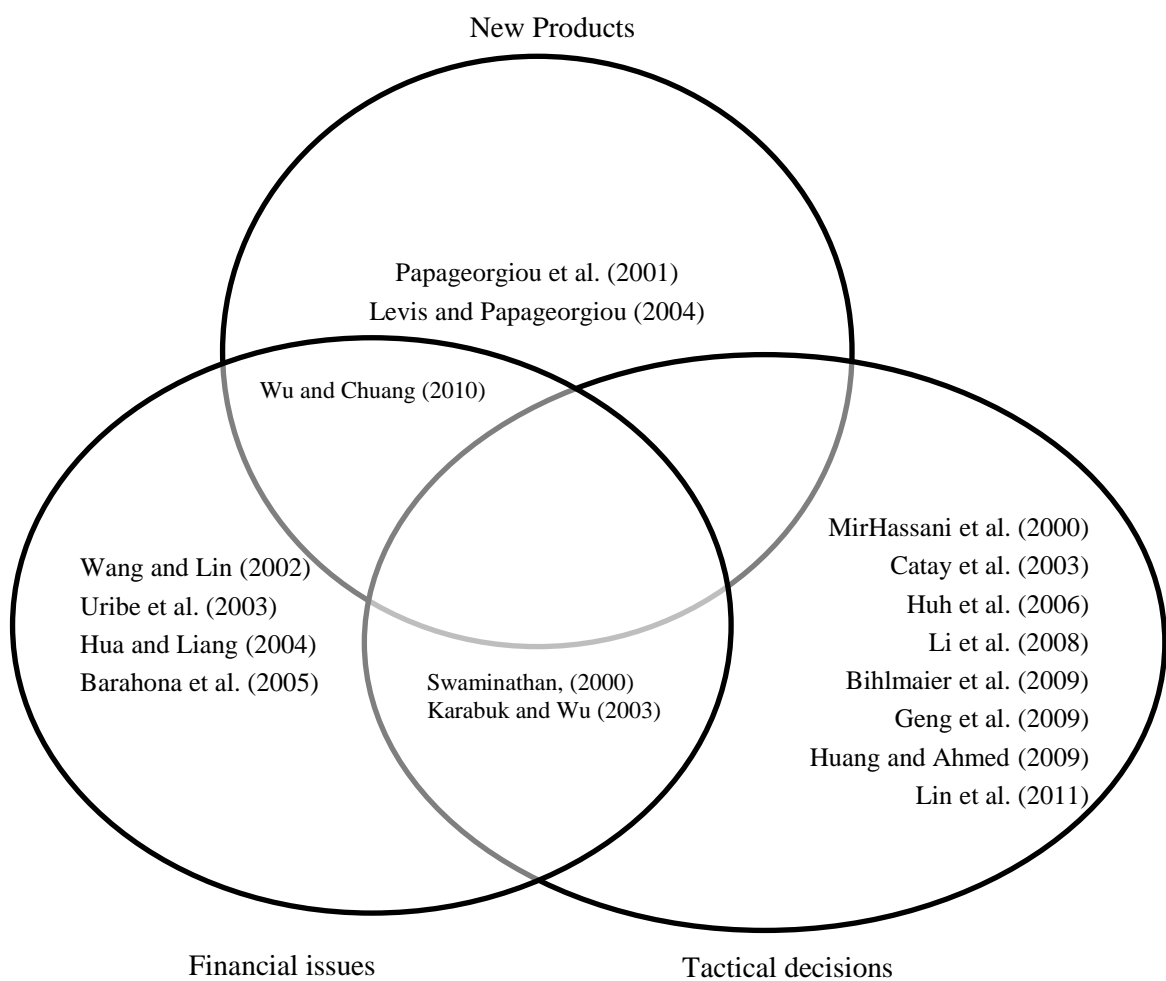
New Products

Papageorgiou et al. (2001)
Levis and Papageorgiou (2004)

Wu and Chuang (2010)

Wang and Lin (2002)
Uribe et al. (2003)
Hua and Liang (2004)
Barahona et al. (2005)

Swaminathan, (2000)
Karabuk and Wu (2003)

MirHassani et al. (2000)
Catay et al. (2003)
Huh et al. (2006)
Li et al. (2008)
Bihlmaier et al. (2009)
Geng et al. (2009)
Huang and Ahmed (2009)
Lin et al. (2011)

Financial issues

Tactical decisions